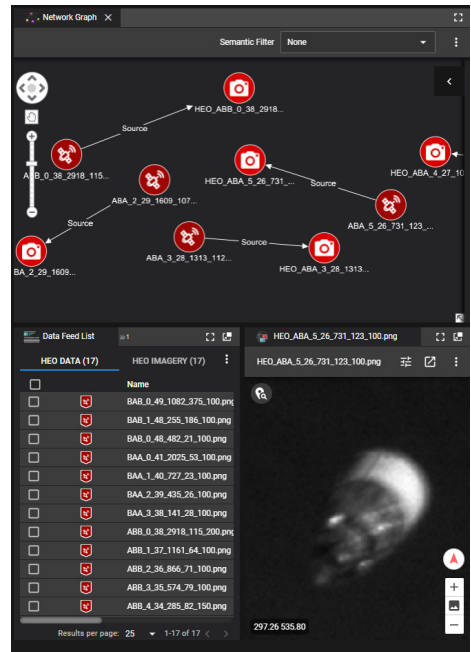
Network Graph ×

Semantic Filter None

HEO_ABB_0_38_2918...

Source

ABB_0_38_2918_115...

HEO_ABA_5_26_731...

HEO_ABA_4_27_10

Source

ABA_2_29_1609_107...

ABA_5_26_731_123_...

Source

BA_2_29_1609...

ABA_3_28_1313_112...

Source

HEO_ABA_3_28_1313...

Data Feed List

HEO_ABA_5_26_731_123_100.png

HEO DATA (17)

HEO IMAGERY (17)

HEO_ABA_5_26_731_123_100.png

| | | Name |
|---|---|---|
| | | BAB_0_49_1082_375_100.png |
| | | BAB_1_48_255_186_100.png |
| | | BAB_0_48_482_21_100.png |
| | | BAA_0_41_2025_53_100.png |
| | | BAA_1_40_727_23_100.png |
| | | ABA_2_39_435_26_100.png |
| | | BAA_3_38_141_28_100.png |
| | | ABB_0_38_2918_115_200.png |
| | | ABB_1_37_1161_64_100.png |
| | | ABB_2_36_866_71_100.png |
| | | ABB_3_35_574_79_100.png |
| | | ABB_4_34_285_82_150.png |

Results per page: 25 1-17 of 17

297.26 535.80